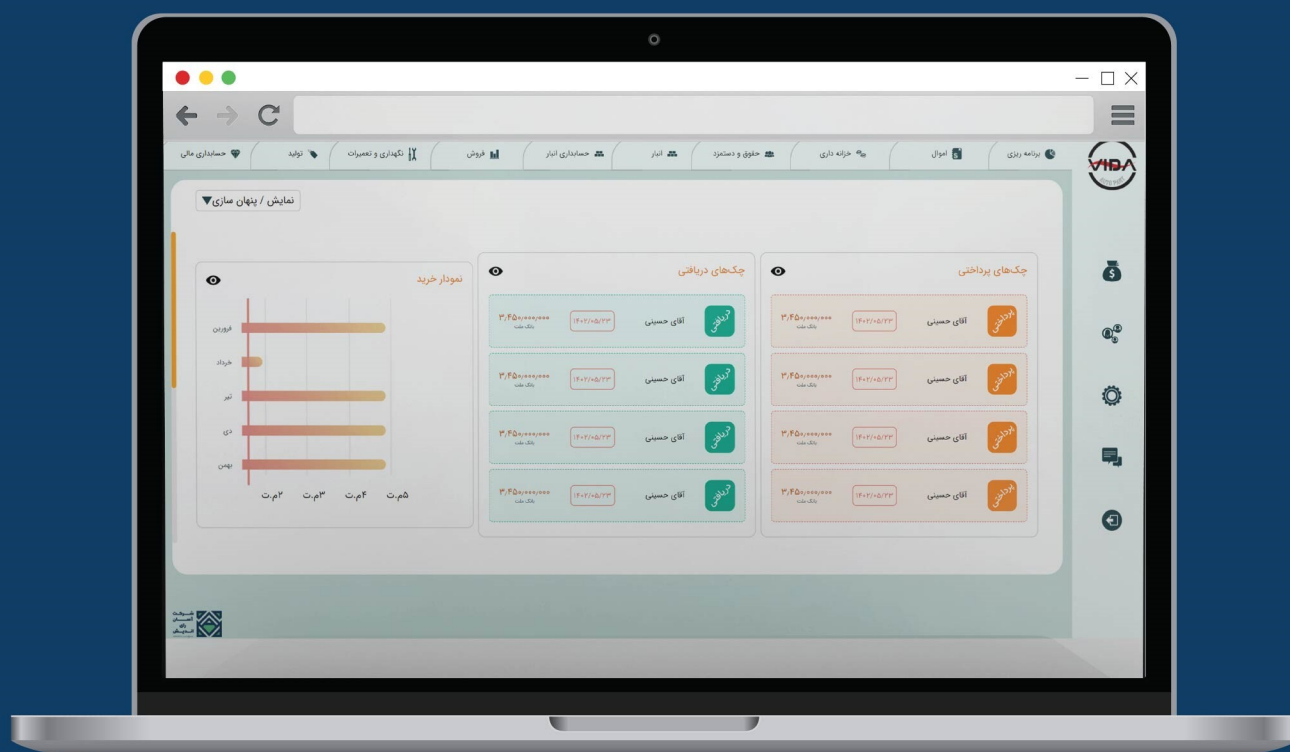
VIDA

برنامه ریزی
اموال
خزانه داری
حقوق و دستمزد
انبار
حسابداری انبار
فروش
نگهداری و تعمیرات
تولید
حسابداری مالی

نمایش / پنهان سازی▼

چک‌های پرداختی

| | | | |
|---|---|---|---|
| پرداختی | آقای حسینی | ۱۴۰۲/۰۵/۲۳ | ۳,۴۵۰,۰۰۰,۰۰۰ بانک ملت |
| پرداختی | آقای حسینی | ۱۴۰۲/۰۵/۲۳ | ۳,۴۵۰,۰۰۰,۰۰۰ بانک ملت |
| پرداختی | آقای حسینی | ۱۴۰۲/۰۵/۲۳ | ۳,۴۵۰,۰۰۰,۰۰۰ بانک ملت |
| پرداختی | آقای حسینی | ۱۴۰۲/۰۵/۲۳ | ۳,۴۵۰,۰۰۰,۰۰۰ بانک ملت |

چک‌های دریافتی

| | | | |
|---|---|---|---|
| دریافتی | آقای حسینی | ۱۴۰۲/۰۵/۲۳ | ۳,۴۵۰,۰۰۰,۰۰۰ بانک ملت |
| دریافتی | آقای حسینی | ۱۴۰۲/۰۵/۲۳ | ۳,۴۵۰,۰۰۰,۰۰۰ بانک ملت |
| دریافتی | آقای حسینی | ۱۴۰۲/۰۵/۲۳ | ۳,۴۵۰,۰۰۰,۰۰۰ بانک ملت |
| دریافتی | آقای حسینی | ۱۴۰۲/۰۵/۲۳ | ۳,۴۵۰,۰۰۰,۰۰۰ بانک ملت |

نمودار خرید
فروردین
خرداد
تیر
دی
بهمن
۵م.ت ۴م.ت ۳م.ت ۲م.ت